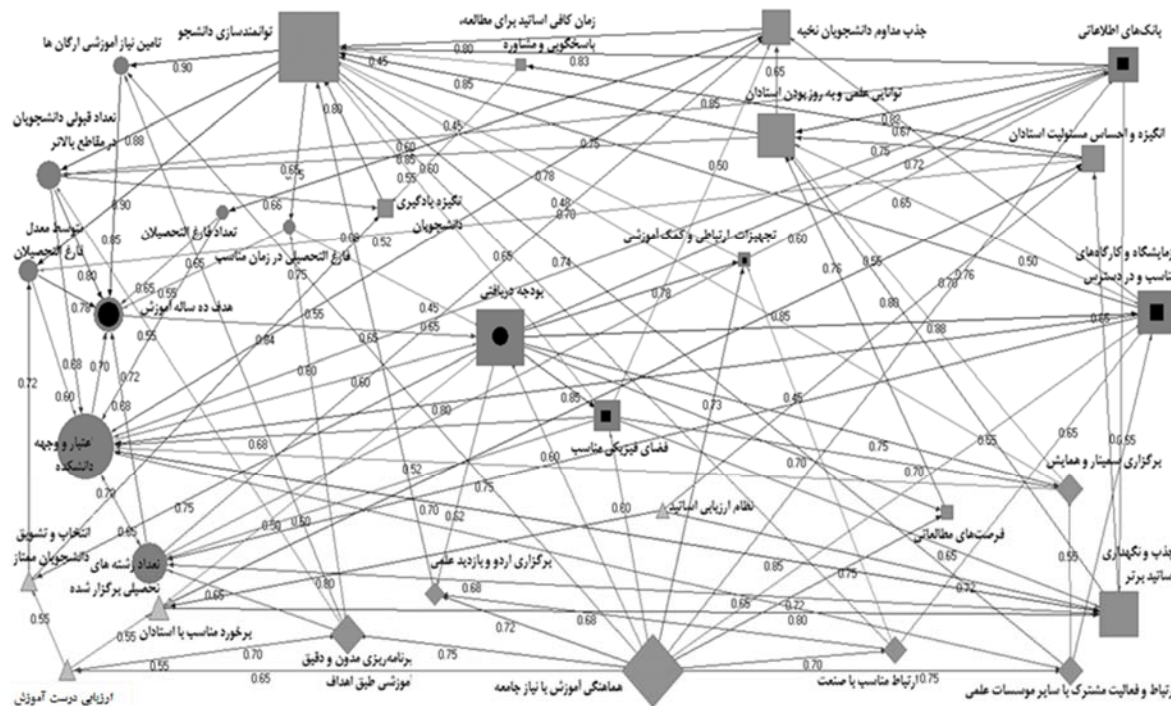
توانمندسازی دانشجو
زمان کافی اساتید برای مطالعه، پاسخگویی و مشاوره
جذب مداوم دانشجویان نخبه
بانک‌های اطلاعاتی
تامین نیاز آموزشی ارگان ها
توانایی علمی و به روز بودن استادان
انگیزه و احساس مسئولیت استادان
تعداد قبولی دانشجویان در مقاطع بالاتر
انگیزه یادگیری دانشجویان
تعداد فارغ التحصیلان
فارغ التحصیلی در زمان مناسب
تجهیزات ارتباطی و کمک آموزشی
متوسط معدل فارغ التحصیلان
هدف ده ساله آموزش
بودجه دریافتی
آزمایشگاه و کارگاه‌های مناسب و در دسترس
اعتبار و وجهه دانشکده
فضای فیزیکی مناسب
برگزاری سمینار و همایش
نظام ارزیابی اساتید
فرصت‌های مطالعاتی
انتخاب و تشویق دانشجویان ممتاز
تعداد رشته های تحصیلی برگزار شده
برگزاری اردو و بازدید علمی
جذب و نگهداری اساتید برتر
برخورد مناسب با استادان
برنامه‌ریزی مدون و دقیق آموزشی طبق اهداف
ارزیابی درست آموزش
هماهنگی آموزش با نیاز جامعه
ارتباط مناسب با صنعت
ارتباط و فعالیت مشترک با سایر موسسات علمی
0.90
0.80
0.83
0.45
0.65
0.85
0.88
0.80
0.85
0.82
0.67
0.45
0.75
0.60
0.72
0.90
0.65
0.85
0.60
0.75
0.65
0.5
0.55
0.50
0.78
0.66
0.48
0.70
0.60
0.65
0.52
0.08
0.50
0.80
0.65
0.55
0.75
0.65
0.74
0.76
0.55
0.76
0.78
0.65
0.88
0.78
0.55
0.45
0.85
0.65
0.78
0.70
0.72
0.84
0.55
0.60
0.65
0.88
0.66
0.72
0.68
0.70
0.60
0.68
0.60
0.80
0.85
0.73
0.45
0.65
0.55
0.68
0.75
0.70
0.65
0.70
0.60
0.52
0.62
0.75
0.50
0.50
0.70
0.60
0.65
0.55
0.85
0.75
0.72
0.65
0.80
0.65
0.68
0.72
0.68
0.72
0.80
0.65
0.55
0.55
0.70
0.75
0.55
0.65
0.70
10.75